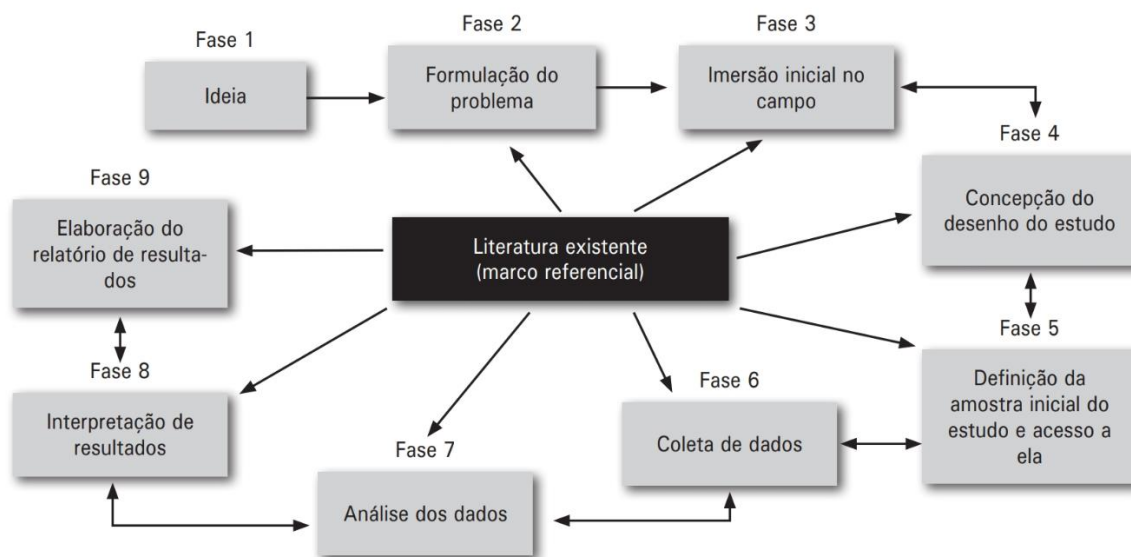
Fase 1
Ideia

Fase 2
Formulação do problema

Fase 3
Imersão inicial no campo

Fase 4
Concepção do desenho do estudo

Fase 9
Elaboração do relatório de resultados

Literatura existente
(marco referencial)

Fase 5
Definição da amostra inicial do estudo e acesso a ela

Fase 8
Interpretação de resultados

Fase 6
Coleta de dados

Fase 7
Análise dos dados